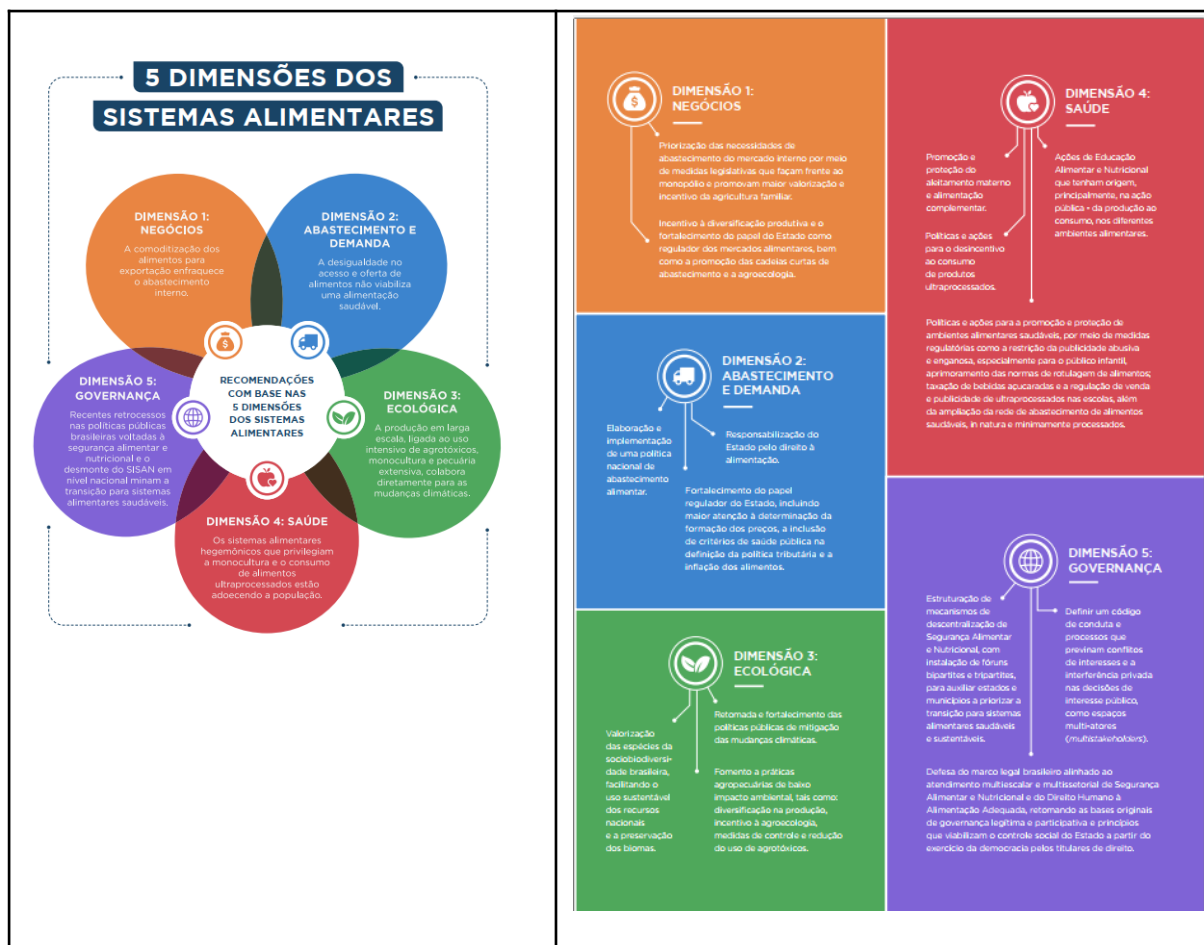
5 DIMENSÕES DOS SISTEMAS ALIMENTARES

DIMENSÃO 1: NEGÓCIOS
A comoditização dos alimentos para exportação enfraquece o abastecimento interno.

DIMENSÃO 2: ABASTECIMENTO E DEMANDA
A desigualdade no acesso e oferta de alimentos não viabiliza uma alimentação saudável.

DIMENSÃO 5: GOVERNANÇA
Recentes retrocessos nas políticas públicas brasileiras voltadas à segurança alimentar e nutricional e o desmonte do SISAN em nível nacional minam a transição para sistemas alimentares saudáveis.

RECOMENDAÇÕES COM BASE NAS 5 DIMENSÕES DOS SISTEMAS ALIMENTARES

DIMENSÃO 3: ECOLÓGICA
A produção em larga escala, ligada ao uso intensivo de agrotóxicos, monocultura e pecuária extensiva, colabora diretamente para as mudanças climáticas.

DIMENSÃO 4: SAÚDE
Os sistemas alimentares hegemônicos que privilegiam a monocultura e o consumo de alimentos ultraprocessados estão adoecendo a população.

DIMENSÃO 1: NEGÓCIOS

Priorização das necessidades de abastecimento do mercado interno por meio de medidas legislativas que façam frente ao monopólio e promovam maior valorização e incentivo da agricultura familiar.

Incentivo à diversificação produtiva e o fortalecimento do papel do Estado como regulador dos mercados alimentares, bem como a promoção das cadeias curtas de abastecimento e a agroecologia.

DIMENSÃO 4: SAÚDE

Promoção e proteção do aleitamento materno e alimentação complementar.

Ações de Educação Alimentar e Nutricional que tenham origem, principalmente, na ação pública - da produção ao consumo, nos diferentes ambientes alimentares.

Políticas e ações para o desincentivo ao consumo de produtos ultraprocessados.

Políticas e ações para a promoção e proteção de ambientes alimentares saudáveis, por meio de medidas regulatórias como a restrição da publicidade abusiva e enganosa, especialmente para o público infantil, aprimoramento das normas de rotulagem de alimentos; taxação de bebidas açucaradas e a regulação de venda e publicidade de ultraprocessados nas escolas, além da ampliação da rede de abastecimento de alimentos saudáveis, in natura e minimamente processados.

DIMENSÃO 2: ABASTECIMENTO E DEMANDA

Elaboração e implementação de uma política nacional de abastecimento alimentar.

Responsabilização do Estado pelo direito à alimentação.

Fortalecimento do papel regulador do Estado, incluindo maior atenção à determinação da formação dos preços, a inclusão de critérios de saúde pública na definição da política tributária e a inflação dos alimentos.

DIMENSÃO 5: GOVERNANÇA

Estruturação de mecanismos de descentralização de Segurança Alimentar e Nutricional, com instalação de fóruns bipartites e tripartites, para auxiliar estados e municípios a priorizar a transição para sistemas alimentares saudáveis e sustentáveis.

Definir um código de conduta e processos que previnam conflitos de interesses e a interferência privada nas decisões de interesse público, como espaços multi-atores (multistakeholders).

Defesa do marco legal brasileiro alinhado ao atendimento multiescalar e multissetorial de Segurança Alimentar e Nutricional e do Direito Humano à Alimentação Adequada, retomando as bases originais de governança legítima e participativa e princípios que viabilizam o controle social do Estado a partir do exercício da democracia pelos titulares de direito.

DIMENSÃO 3: ECOLÓGICA

Valorização das espécies da sociobiodiversidade brasileira, facilitando o uso sustentável dos recursos naturais e a preservação dos biomas.

Retomada e fortalecimento das políticas públicas de mitigação das mudanças climáticas.

Fomento a práticas agropecuárias de baixo impacto ambiental, tais como: diversificação na produção, incentivo à agroecologia, medidas de controle e redução do uso de agrotóxicos.